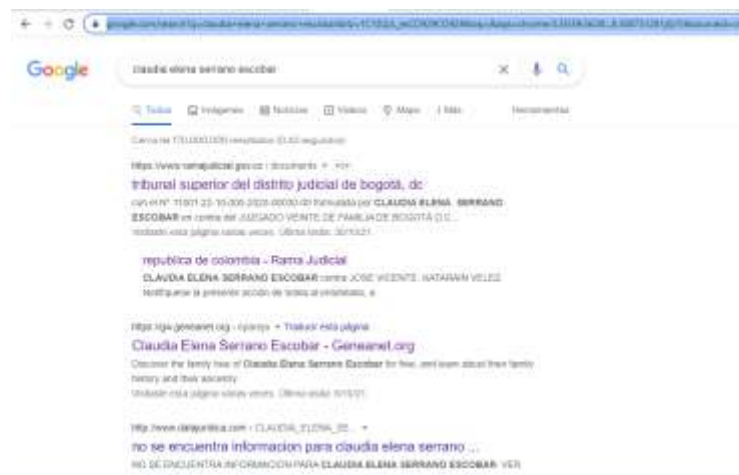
Google

claudia elena serrano escobar

Todos Imágenes Noticias Videos Maps Más Herramientas

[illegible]

https://www.ramajudicial.gov.co › documents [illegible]

tribunal superior del distrito judicial de bogotá, dc

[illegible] formulada por CLAUDIA ELENA SERRANO ESCOBAR en contra del JUZGADO VEINTE DE FAMILIA DE BOGOTÁ D.C. ...
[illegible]

republica de colombia - Rama Judicial

CLAUDIA ELENA SERRANO ESCOBAR contra JOSE VICENTE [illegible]
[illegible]

https://gw.geneanet.org › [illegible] › Traducir esta página

Claudia Elena Serrano Escobar - Geneanet.org

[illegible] Claudia Elena Serrano Escobar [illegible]
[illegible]
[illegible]

http://www.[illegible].com › CLAUDIA_ELENA_SE... ▾

no se encuentra informacion para claudia elena serrano ...

NO SE ENCUENTRA INFORMACION PARA CLAUDIA ELENA SERRANO ESCOBAR. VER